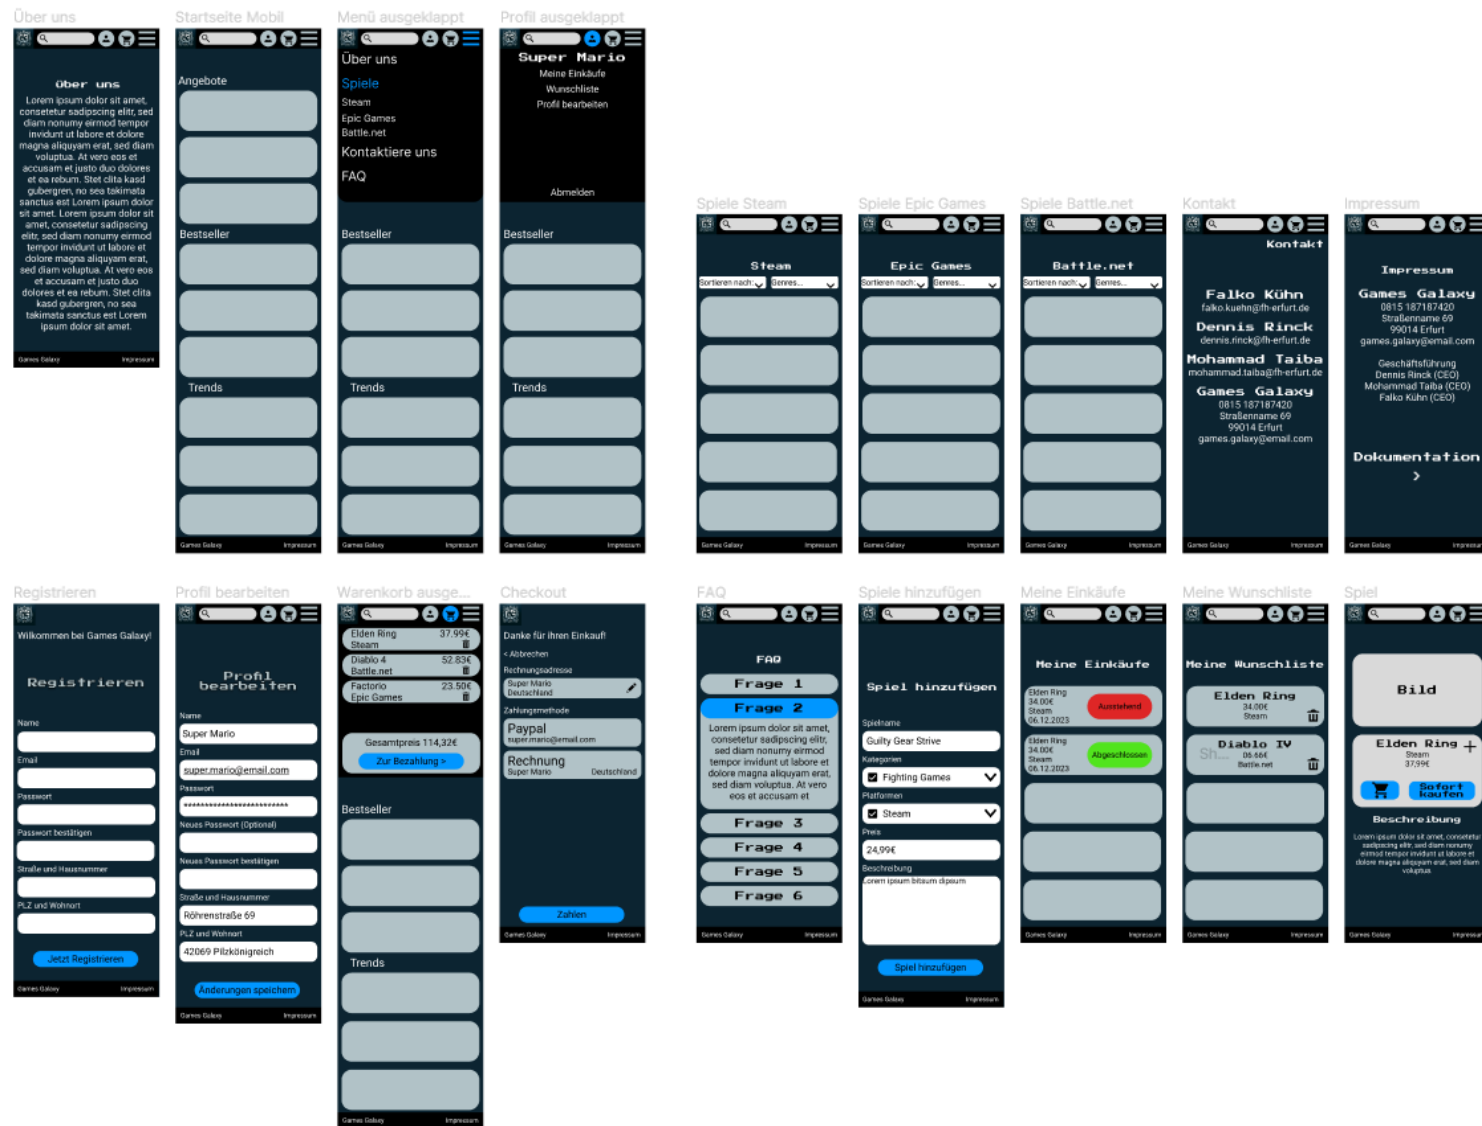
Über uns

Über uns

Lorem ipsum dolor sit amet, consetetur sadipscing elitr, sed diam nonumy eirmod tempor invidunt ut labore et dolore magna aliquyam erat, sed diam voluptua. At vero eos et accusam et justo duo dolores et ea rebum. Stet clita kasd gubergren, no sea takimata sanctus est Lorem ipsum dolor sit amet. Lorem ipsum dolor sit amet, consetetur sadipscing elitr, sed diam nonumy eirmod tempor invidunt ut labore et dolore magna aliquyam erat, sed diam voluptua. At vero eos et accusam et justo duo dolores et ea rebum. Stet clita kasd gubergren, no sea takimata sanctus est Lorem ipsum dolor sit amet.

Games Galaxy Impressum

Startseite Mobil

Angebote

Bestseller

Trends

Games Galaxy Impressum

Menü ausgeklappt

Über uns
Spiele
Steam
Epic Games
Battle.net
Kontaktiere uns
FAQ

Bestseller

Trends

Games Galaxy Impressum

Profil ausgeklappt

Super Mario
Meine Einkäufe
Wunschliste
Profil bearbeiten

Abmelden

Bestseller

Trends

Games Galaxy Impressum

Spiele Steam

Steam
Sortieren nach: Genres...

Games Galaxy Impressum

Spiele Epic Games

Epic Games
Sortieren nach: Genres...

Games Galaxy Impressum

Spiele Battle.net

Battle.net
Sortieren nach: Genres...

Games Galaxy Impressum

Kontakt

Kontakt

Falko Kühn
falko.kuehn@fh-erfurt.de
Dennis Rinck
dennis.rinck@fh-erfurt.de
Mohammad Taiba
mohammad.taiba@fh-erfurt.de
Games Galaxy
0815 187187420
Straßenname 69
99014 Erfurt
games.galaxy@email.com

Games Galaxy Impressum

Impressum

Impressum

Games Galaxy
0815 187187420
Straßenname 69
99014 Erfurt
games.galaxy@email.com

Geschäftsführung
Dennis Rinck (CEO)
Mohammad Taiba (CEO)
Falko Kühn (CEO)

Dokumentation
>

Games Galaxy Impressum

Registrieren

Willkommen bei Games Galaxy!

Registrieren

Name

Email

Passwort

Passwort bestätigen

Straße und Hausnummer

PLZ und Wohnort

Jetzt Registrieren

Games Galaxy Impressum

Profil bearbeiten

Profil bearbeiten

Name
Super Mario
Email
super.mario@email.com
Passwort
**************************
Neues Passwort (Optional)

Neues Passwort bestätigen

Straße und Hausnummer
Röhrenstraße 69
PLZ und Wohnort
42069 Pilzkönigreich

Änderungen speichern

Games Galaxy Impressum

Warenkorb ausge...

Elden Ring 37.99€
Steam
Diablo 4 52.83€
Battle.net
Factorio 23.50€
Epic Games

Gesamtpreis 114,32€
Zur Bezahlung >

Bestseller

Trends

Games Galaxy Impressum

Checkout

Danke für ihren Einkauf!
< Abbrechen
Rechnungsadresse
Super Mario
Deutschland
Zahlungsmethode
Paypal
super.mario@email.com
Rechnung
Super Mario Deutschland

Zahlen

Games Galaxy Impressum

FAQ

FAQ
Frage 1
Frage 2
Lorem ipsum dolor sit amet, consetetur sadipscing elitr, sed diam nonumy eirmod tempor invidunt ut labore et dolore magna aliquyam erat, sed diam voluptua. At vero eos et accusam et
Frage 3
Frage 4
Frage 5
Frage 6

Games Galaxy Impressum

Spiele hinzufügen

Spiel hinzufügen

Spielname
Guilty Gear Strive
Kategorien
Fighting Games
Platformen
Steam
Preis
24,99€
Beschreibung
Lorem ipsum bitsum dipsum

Spiel hinzufügen

Games Galaxy Impressum

Meine Einkäufe

Meine Einkäufe

Elden Ring
34.00€
Steam
06.12.2023
Ausstehend

Elden Ring
34.00€
Steam
06.12.2023
Abgeschlossen

Games Galaxy Impressum

Meine Wunschliste

Meine Wunschliste

Elden Ring
34.00€
Steam

Diablo IV
06.66€
Battle.net

Games Galaxy Impressum

Spiel

Bild

Elden Ring
Steam
37,99€

Sofort kaufen

Beschreibung

Lorem ipsum dolor sit amet, consetetur sadipscing elitr, sed diam nonumy eirmod tempor invidunt ut labore et dolore magna aliquyam erat, sed diam voluptua.

Games Galaxy Impressum